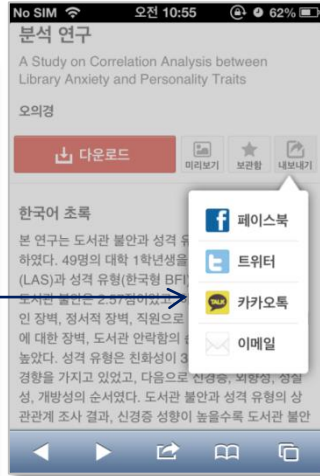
No SIM 오전 10:55 62%

분석 연구

A Study on Correlation Analysis between Library Anxiety and Personality Traits

오의경

다운로드

미리보기 보관함 내보내기

한국어 초록

본 연구는 도서관 불안과 성격 유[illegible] 하였다. 49명의 대학 1학년생을 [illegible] (LAS)과 성격 유형(한국형 BFI)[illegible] 도서관 불안은 2.57점이었고 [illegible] 인 장벽, 정서적 장벽, 직원으로 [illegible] 에 대한 장벽, 도서관 안락함의 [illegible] 높았다. 성격 유형은 친화성이 3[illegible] 경향을 가지고 있었고, 다음으로 신경증, 외향성, 성실성, 개방성의 순서였다. 도서관 불안과 성격 유형의 상관관계 조사 결과, 신경증 성향이 높을수록 도서관 불안

페이스북

트위터

TALK 카카오톡

이메일